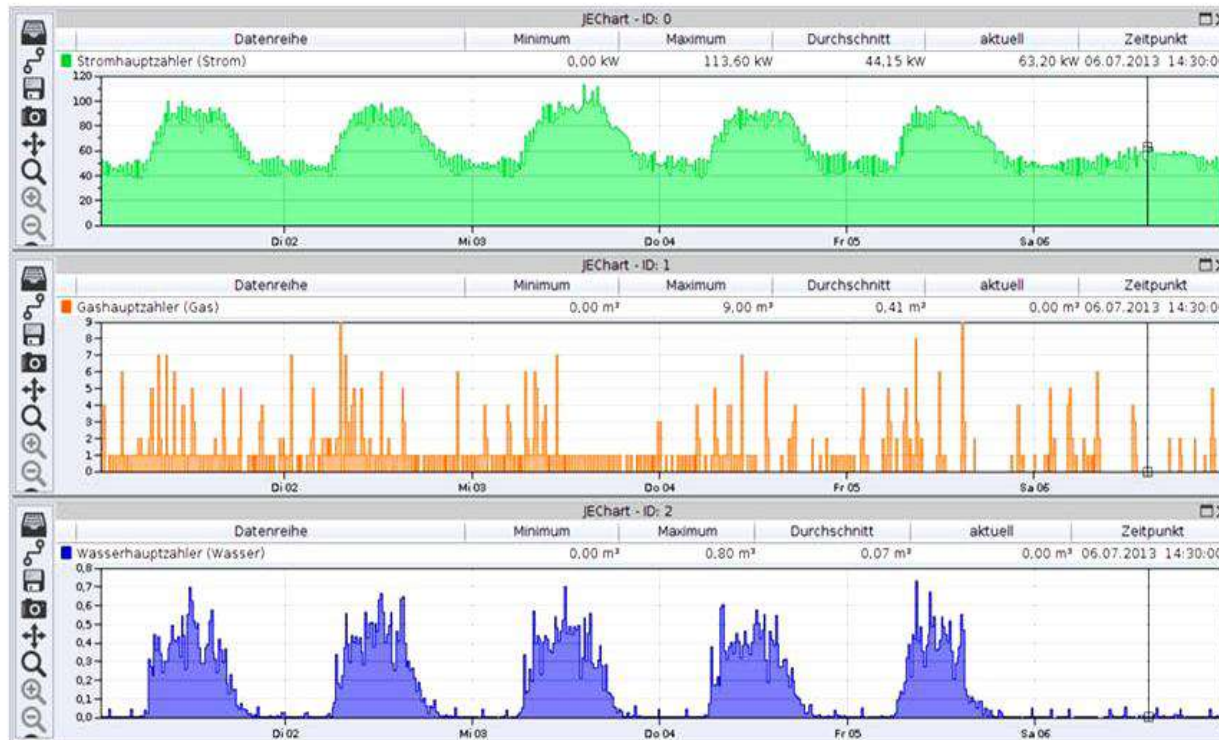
JEChart - ID: 0

| Datenreihe | Minimum | Maximum | Durchschnitt | aktuell | Zeitpunkt |
|---|---|---|---|---|---|
| Stromhauptzahler (Strom) | 0,00 kW | 113,60 kW | 44,15 kW | 63,20 kW | 06.07.2013 14:30:0 |

120
100
80
60
40
20
0

Di 02 Mi 03 Do 04 Fr 05 Sa 06

JEChart - ID: 1

| Datenreihe | Minimum | Maximum | Durchschnitt | aktuell | Zeitpunkt |
|---|---|---|---|---|---|
| Gashauptzahler (Gas) | 0,00 m³ | 9,00 m³ | 0,41 m³ | 0,00 m³ | 06.07.2013 14:30:0 |

9
8
7
6
5
4
3
2
1
0

Di 02 Mi 03 Do 04 Fr 05 Sa 06

JEChart - ID: 2

| Datenreihe | Minimum | Maximum | Durchschnitt | aktuell | Zeitpunkt |
|---|---|---|---|---|---|
| Wasserhauptzahler (Wasser) | 0,00 m³ | 0,80 m³ | 0,07 m³ | 0,00 m³ | 06.07.2013 14:30:00 |

0,8
0,7
0,6
0,5
0,4
0,3
0,2
0,1
0,0

Di 02 Mi 03 Do 04 Fr 05 Sa 06